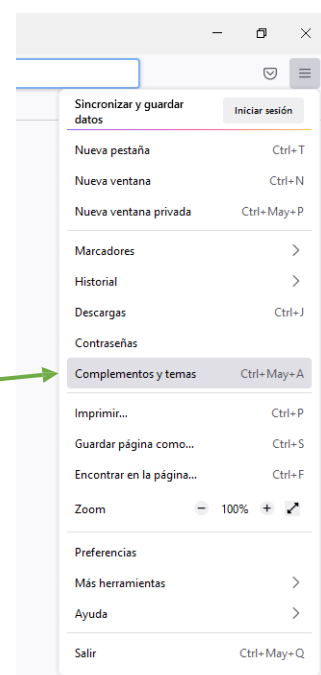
Sincronizar y guardar datos
Iniciar sesión

Nueva pestaña Ctrl+T
Nueva ventana Ctrl+N
Nueva ventana privada Ctrl+May+P

Marcadores
Historial
Descargas Ctrl+J
Contraseñas
Complementos y temas Ctrl+May+A

Imprimir... Ctrl+P
Guardar página como... Ctrl+S
Encontrar en la página... Ctrl+F
Zoom − 100% +

Preferencias
Más herramientas
Ayuda

Salir Ctrl+May+Q